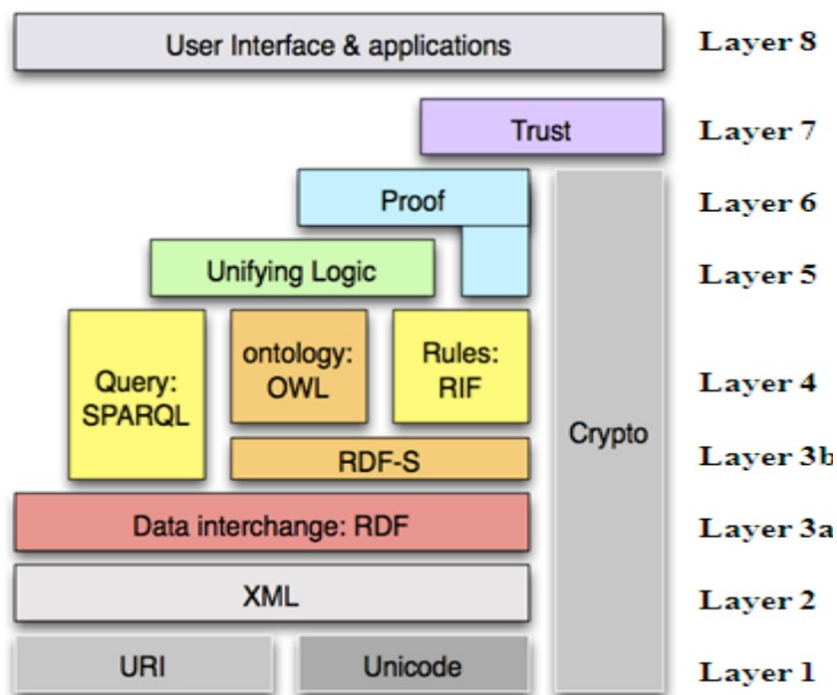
User Interface & applications
Layer 8

Trust
Layer 7

Proof
Layer 6

Unifying Logic
Layer 5

Query: SPARQL

ontology: OWL

Rules: RIF
Layer 4

RDF-S
Layer 3b

Crypto

Data interchange: RDF
Layer 3a

XML
Layer 2

URI

Unicode
Layer 1